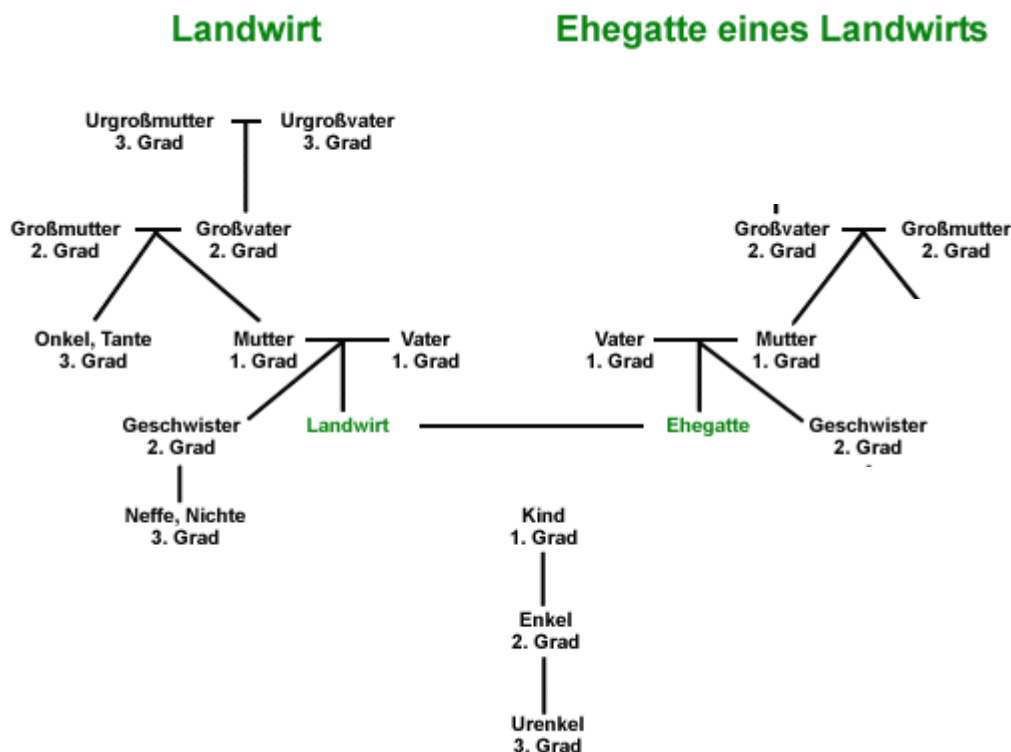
Landwirt

Ehegatte eines Landwirts

Urgroßmutter
3. Grad

Urgroßvater
3. Grad

Großmutter
2. Grad

Großvater
2. Grad

Großvater
2. Grad

Großmutter
2. Grad

Onkel, Tante
3. Grad

Mutter
1. Grad

Vater
1. Grad

Vater
1. Grad

Mutter
1. Grad

Geschwister
2. Grad

Landwirt

Ehegatte

Geschwister
2. Grad

Neffe, Nichte
3. Grad

Kind
1. Grad

Enkel
2. Grad

Urenkel
3. Grad